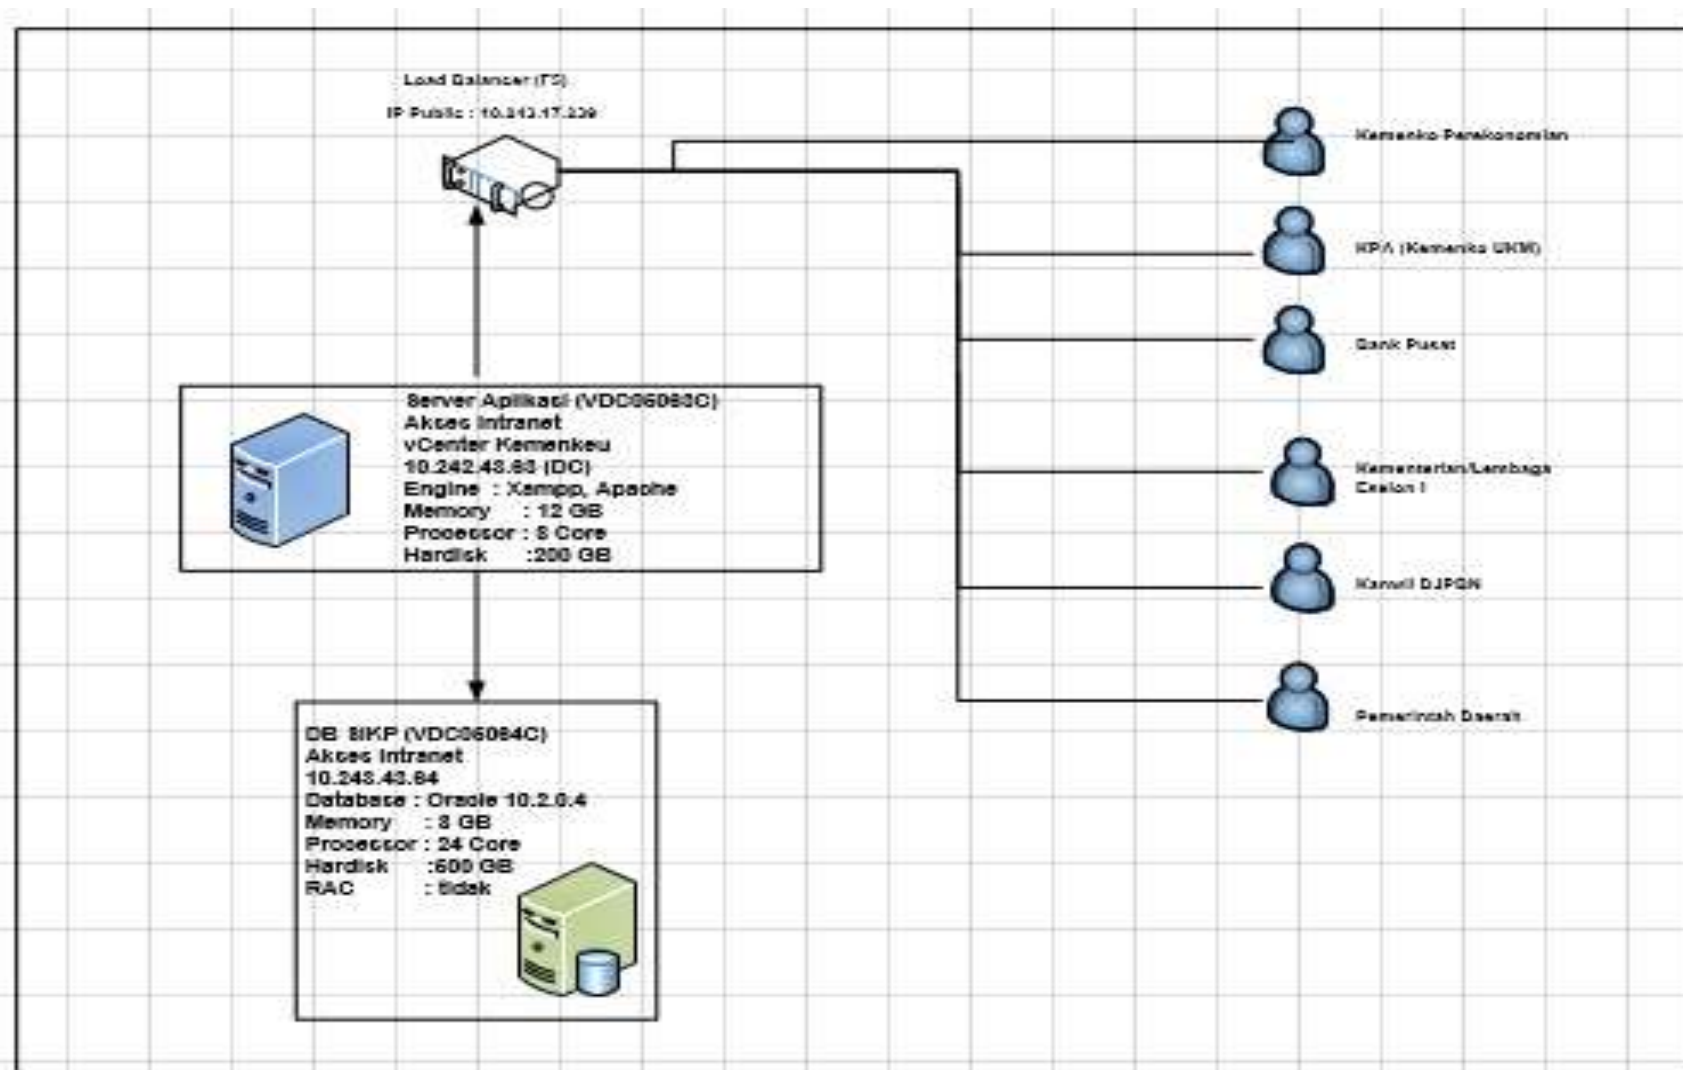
Load Balancer (F5)
IP Public : 10.243.17.239

Kemenko Perekonomian

KPA (Kemenko UKM)

Bank Pusat

Kementerian/Lembaga Eselon I

Kanwil DJPBN

Pemerintah Daerah

Server Aplikasi (VDC06083C)
Akses Intranet
vCenter Kemenkeu
10.242.43.83 (DC)
Engine : Xampp, Apache
Memory : 12 GB
Processor : 8 Core
Hardisk :200 GB

DB SIKP (VDC06084C)
Akses Intranet
10.243.43.84
Database : Oracle 10.2.0.4
Memory : 8 GB
Processor : 24 Core
Hardisk :600 GB
RAC : tidak